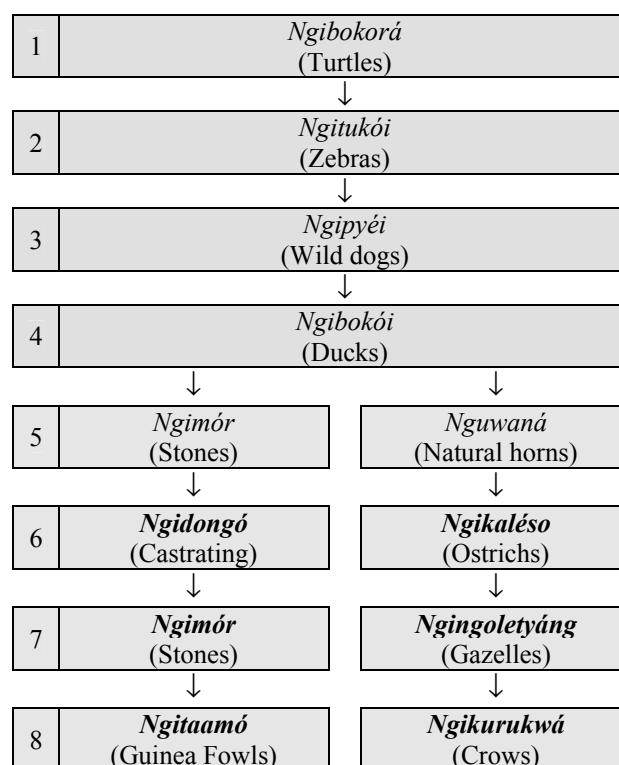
1 *Ngibokorá* (Turtles)

2 *Ngitukói* (Zebras)

3 *Ngipyéi* (Wild dogs)

4 *Ngibokói* (Ducks)

5 *Ngimór* (Stones) *Nguwaná* (Natural horns)

6 ***Ngidongó*** (Castrating) ***Ngikaléso*** (Ostrichs)

7 ***Ngimór*** (Stones) ***Ngingoletyáng*** (Gazelles)

8 ***Ngitaamó*** (Guinea Fowls) ***Ngikurukwá*** (Crows)